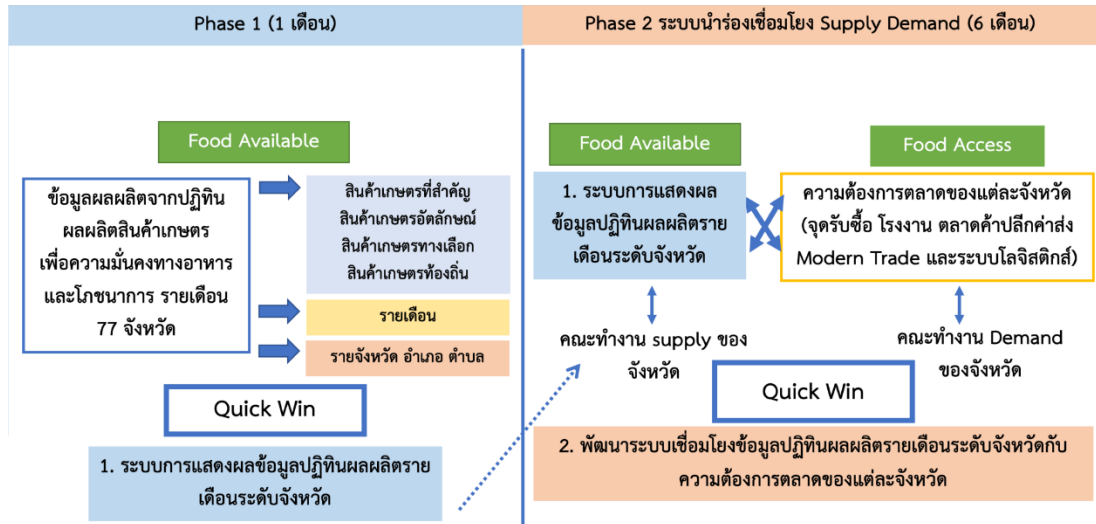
Phase 1 (1 เดือน)

Food Available

ข้อมูลผลผลิตจากปฏิทินผลผลิตสินค้าเกษตรเพื่อความมั่นคงทางอาหารและโภชนาการ รายเดือน 77 จังหวัด

สินค้าเกษตรที่สำคัญ
สินค้าเกษตรอัตลักษณ์
สินค้าเกษตรทางเลือก
สินค้าเกษตรท้องถิ่น

รายเดือน

รายจังหวัด อำเภอ ตำบล

Quick Win

1. ระบบการแสดงผลข้อมูลปฏิทินผลผลิตรายเดือนระดับจังหวัด

Phase 2 ระบบนำร่องเชื่อมโยง Supply Demand (6 เดือน)

Food Available

1. ระบบการแสดงผลข้อมูลปฏิทินผลผลิตรายเดือนระดับจังหวัด

Food Access

ความต้องการตลาดของแต่ละจังหวัด (จุดรับซื้อ โรงงาน ตลาดค้าปลีกค่าส่ง Modern Trade และระบบโลจิสติกส์)

คณะทำงาน supply ของจังหวัด

คณะทำงาน Demand ของจังหวัด

Quick Win

2. พัฒนาระบบเชื่อมโยงข้อมูลปฏิทินผลผลิตรายเดือนระดับจังหวัดกับความต้องการตลาดของแต่ละจังหวัด